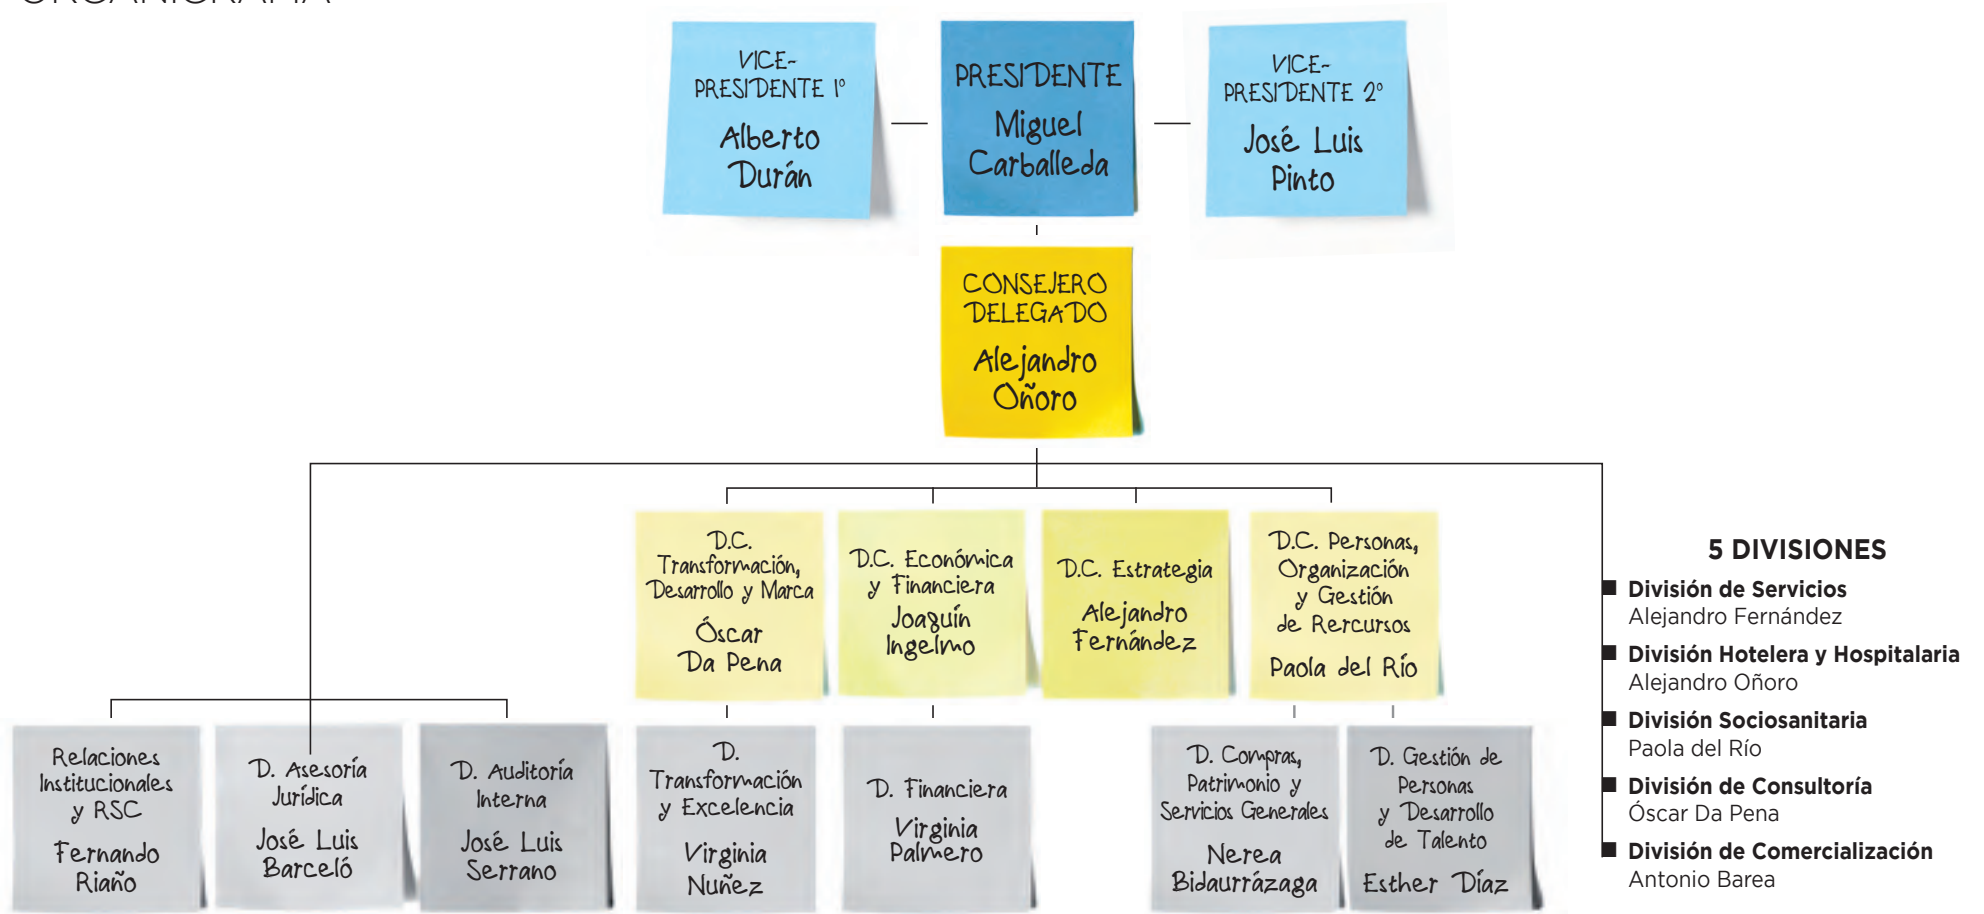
ORGANIGRAMA

VICE-PRESIDENTE 1º
Alberto Durán

PRESIDENTE
Miguel Carballeda

VICE-PRESIDENTE 2º
José Luis Pinto

CONSEJERO DELEGADO
Alejandro Oñoro

D.C. Transformación, Desarrollo y Marca
Óscar Da Pena

D.C. Económica y Financiera
Joaquín Ingelmo

D.C. Estrategia
Alejandro Fernández

D.C. Personas, Organización y Gestión de Rercursos
Paola del Río

Relaciones Institucionales y RSC
Fernando Riaño

D. Asesoría Jurídica
José Luis Barceló

D. Auditoría Interna
José Luis Serrano

D. Transformación y Excelencia
Virginia Nuñez

D. Financiera
Virginia Palmero

D. Compras, Patrimonio y Servicios Generales
Nerea Bidaurrázaga

D. Gestión de Personas y Desarrollo de Talento
Esther Díaz

5 DIVISIONES

División de Servicios
Alejandro Fernández

División Hotelera y Hospitalaria
Alejandro Oñoro

División Sociosanitaria
Paola del Río

División de Consultoría
Óscar Da Pena

División de Comercialización
Antonio Barea